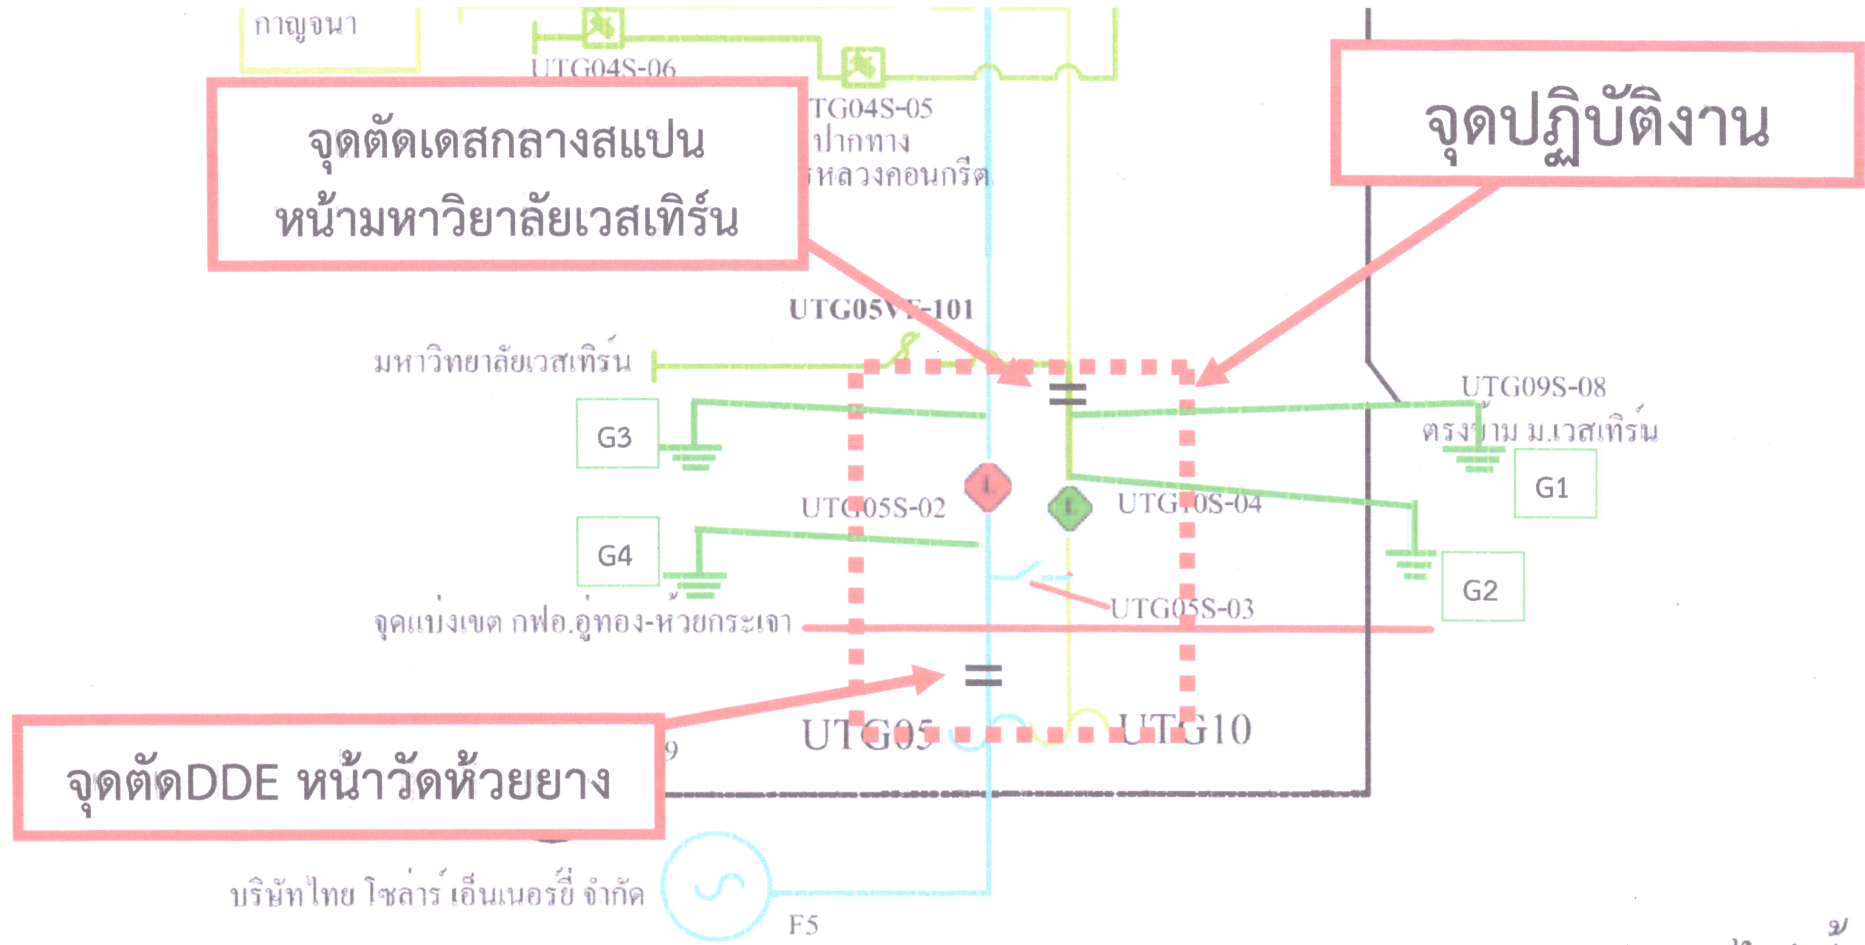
กาญจนา

UTG04S-06

TG04S-05
ปากทาง
หลวงคอนกรีต

จุดตัดเดสกลางสแปน
หน้ามหาวิยาลัยเวสเทิร์น

จุดปฏิบัติงาน

UTG05VE-101

มหาวิทยาลัยเวสเทิร์น

G3

UTG09S-08
ตรงข้าม ม.เวสเทิร์น

G1

UTG05S-02

UTG10S-04

G4

G2

จุดแบ่งเขต กฟอ.อู่ทอง-ห้วยกระเจา

UTG05S-03

UTG05

UTG10

9

จุดตัดDDE หน้าวัดห้วยยาง

บริษัทไทย โซล่าร์ เอ็นเนอร์ยี่ จำกัด

F5